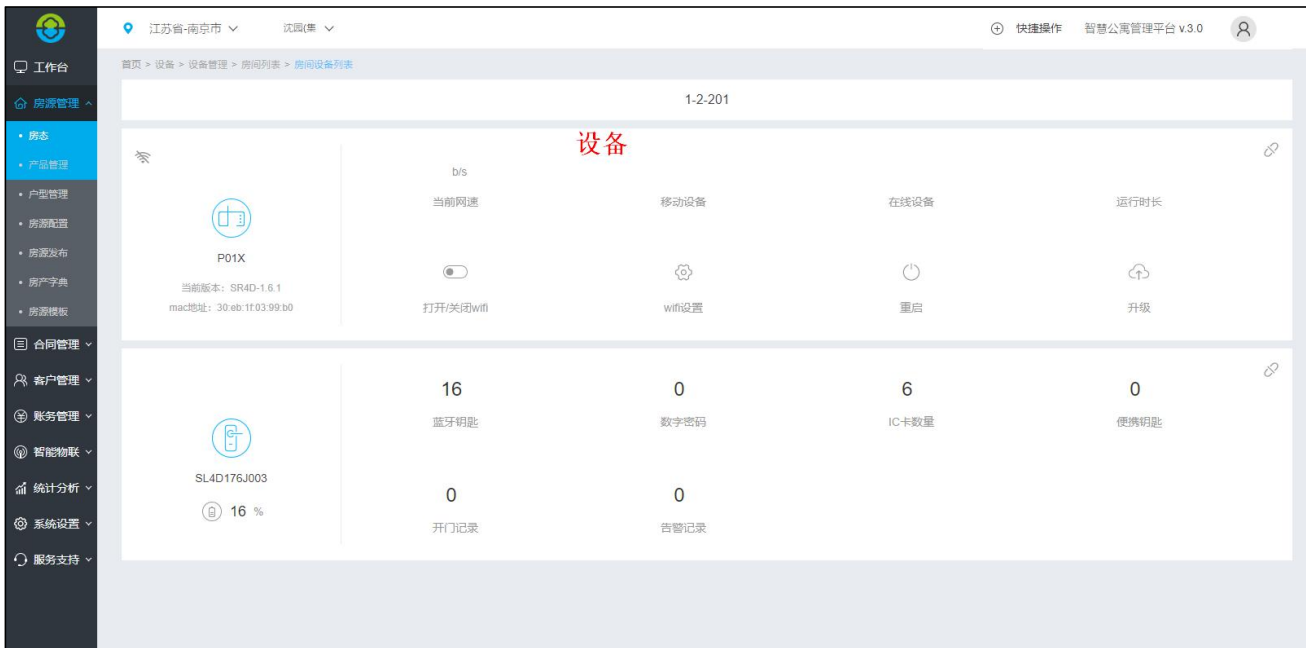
江苏省-南京市 ∨ 沈园(集 ∨

快捷操作 智慧公寓管理平台 v.3.0

工作台
房源管理
• 房态
• 产品管理
• 户型管理
• 房源配置
• 房源发布
• 房产字典
• 房源模板
合同管理
客户管理
账务管理
智能物联
统计分析
系统设置
服务支持

首页 > 设备 > 设备管理 > 房间列表 > 房间设备列表

1-2-201

设备

P01X
当前版本：SR4D-1.6.1
mac地址：30:eb:1f:03:99:b0

b/s
当前网速
移动设备
在线设备
运行时长

打开/关闭wifi
wifi设置
重启
升级

SL4D176J003
16 %

| 16 | 0 | 6 | 0 |
|---|---|---|---|
| 蓝牙钥匙 | 数字密码 | IC卡数量 | 便携钥匙 |
| 0 | 0 | | |
| 开门记录 | 告警记录 | | |